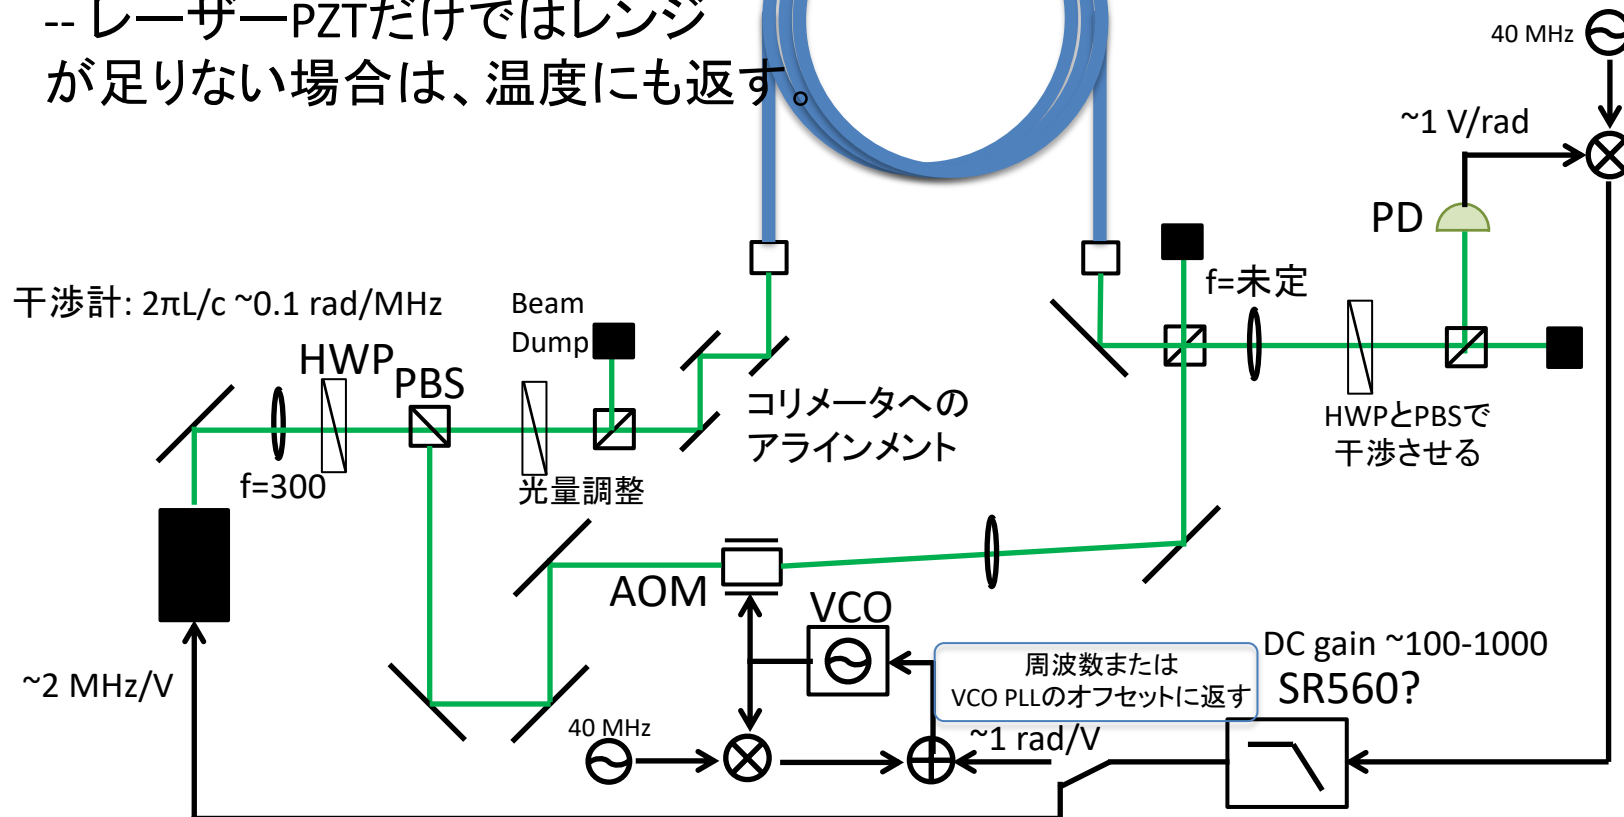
-- レーザーPZTだけではレンジが足りない場合は、温度にも返す。

40 MHz

~1 V/rad

PD

f=未定

干渉計: 2πL/c ~0.1 rad/MHz

Beam Dump

HWP

PBS

コリメータへのアラインメント

HWPとPBSで干渉させる

f=300

光量調整

AOM

VCO

DC gain ~100-1000

SR560?

周波数または VCO PLLのオフセットに返す

~2 MHz/V

40 MHz

~1 rad/V